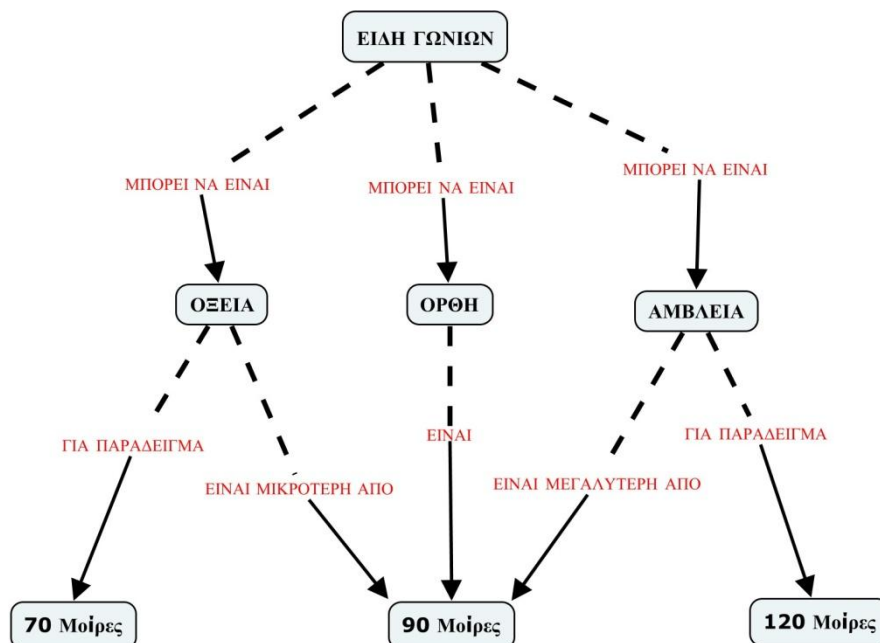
ΕΙΔΗ ΓΩΝΙΩΝ

ΜΠΟΡΕΙ ΝΑ ΕΙΝΑΙ

ΜΠΟΡΕΙ ΝΑ ΕΙΝΑΙ

ΜΠΟΡΕΙ ΝΑ ΕΙΝΑΙ

ΟΞΕΙΑ

ΟΡΘΗ

ΑΜΒΛΕΙΑ

ΓΙΑ ΠΑΡΑΔΕΙΓΜΑ

ΕΙΝΑΙ ΜΙΚΡΟΤΕΡΗ ΑΠΟ

ΕΙΝΑΙ

ΕΙΝΑΙ ΜΕΓΑΛΥΤΕΡΗ ΑΠΟ

ΓΙΑ ΠΑΡΑΔΕΙΓΜΑ

70 Μοίρες

90 Μοίρες

120 Μοίρες